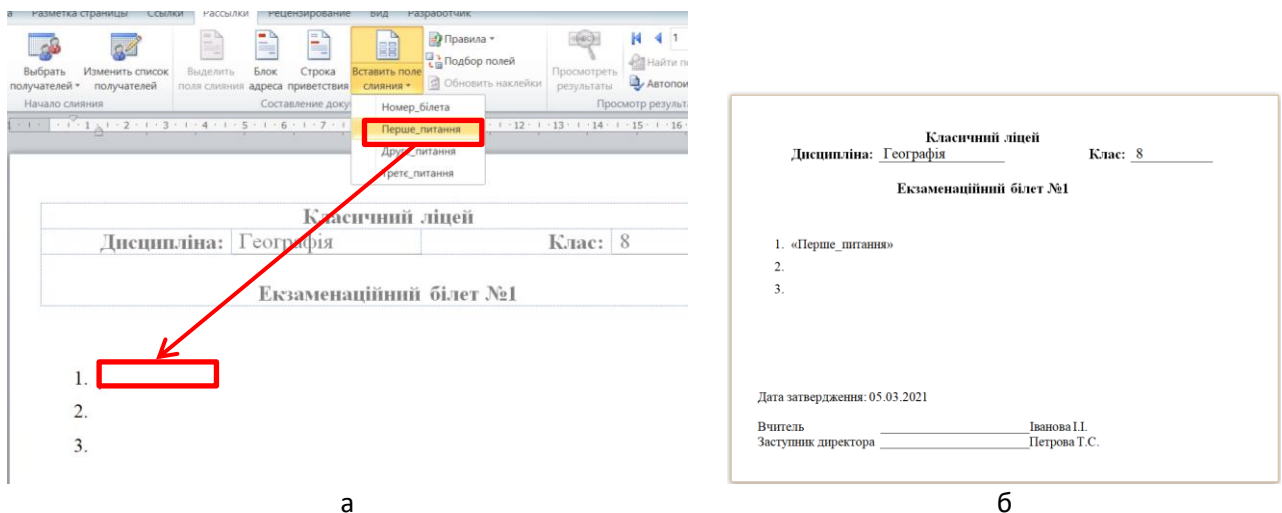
а Разметка страницы Ссылки Рассылки Рецензирование Вид Разработчик

Выбрать получателей ▾ Изменить список получателей Выделить поля слияния Блок адреса Строка приветствия Вставить поле слияния ▾ Правила ▾ Подбор полей Обновить наклейки Просмотреть результаты Найти по Автопои

Начало слияния Составление доку Просмотр результа

Номер_білета
Перше_питання
Друге_питання
Третє_питання

Класичний ліцей
Дисципліна: Географія Клас: 8
Екзаменаційний білет №1

1.
2.
3.

а

Класичний ліцей
Дисципліна: Географія Клас: 8
Екзаменаційний білет №1

1. «Перше_питання»
2.
3.

Дата затвердження: 05.03.2021

Вчитель ____________________ Іванова І.І.
Заступник директора ____________________ Петрова Т.С.

б